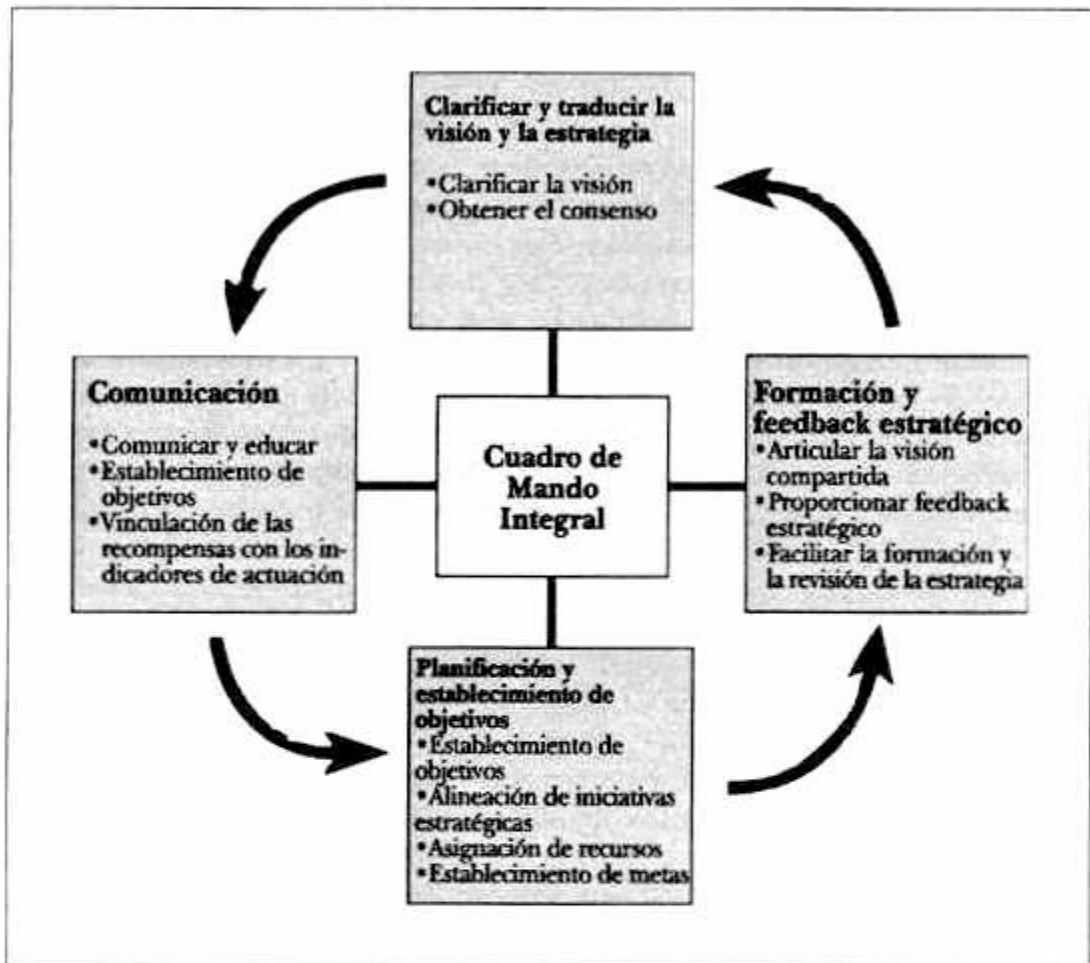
Clarificar y traducir la visión y la estrategia
•Clarificar la visión
•Obtener el consenso

Comunicación
•Comunicar y educar
•Establecimiento de objetivos
•Vinculación de las recompensas con los indicadores de actuación

Cuadro de Mando Integral

Formación y feedback estratégico
•Articular la visión compartida
•Proporcionar feedback estratégico
•Facilitar la formación y la revisión de la estrategia

Planificación y establecimiento de objetivos
•Establecimiento de objetivos
•Alineación de iniciativas estratégicas
•Asignación de recursos
•Establecimiento de metas